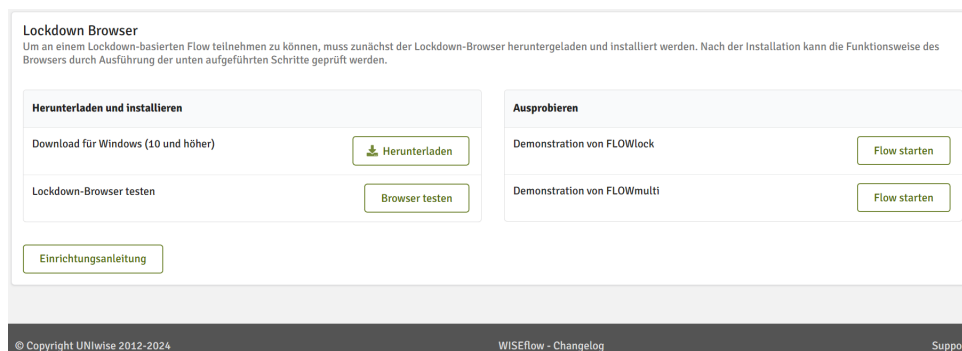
Lockdown Browser
Um an einem Lockdown-basierten Flow teilnehmen zu können, muss zunächst der Lockdown-Browser heruntergeladen und installiert werden. Nach der Installation kann die Funktionsweise des Browsers durch Ausführung der unten aufgeführten Schritte geprüft werden.

Herunterladen und installieren

Download für Windows (10 und höher)

Herunterladen

Lockdown-Browser testen

Browser testen

Ausprobieren

Demonstration von FLOWlock

Flow starten

Demonstration von FLOWmulti

Flow starten

Einrichtungsanleitung

© Copyright UNIwise 2012-2024

WISEflow - Changelog

Suppo